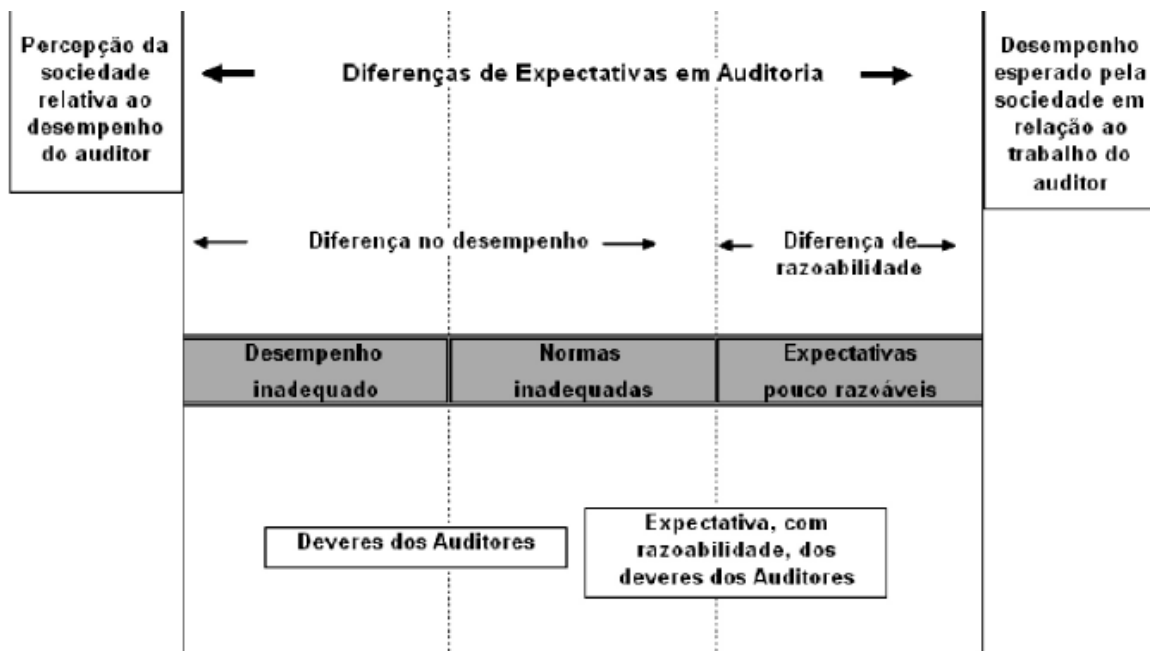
Percepção da sociedade relativa ao desempenho do auditor

Diferenças de Expectativas em Auditoria

Desempenho esperado pela sociedade em relação ao trabalho do auditor

Diferença no desempenho

Diferença de razoabilidade

| Desempenho inadequado | Normas inadequadas | Expectativas pouco razoáveis |
|---|---|---|

Deveres dos Auditores

Expectativa, com razoabilidade, dos deveres dos Auditores